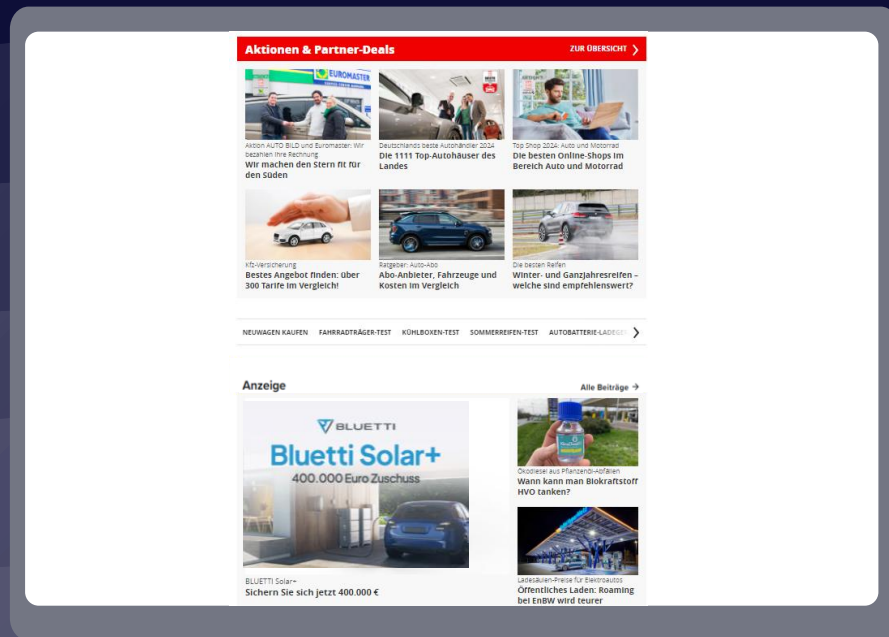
Aktionen & Partner-Deals

ZUR ÜBERSICHT

EUROMASTER

Aktion AUTO BILD und Euromaster: Wir bezahlen Ihre Rechnung
Wir machen den Stern fit für den Süden

Deutschlands beste Autohändler 2024
Die 1111 Top-Autohäuser des Landes

Top Shop 2024: Auto und Motorrad
Die besten Online-Shops im Bereich Auto und Motorrad

Kfz-Versicherung
Bestes Angebot finden: über 300 Tarife im Vergleich!

Ratgeber: Auto-Abo
Abo-Anbieter, Fahrzeuge und Kosten im Vergleich

Die besten Reifen
Winter- und Ganzjahresreifen – welche sind empfehlenswert?

NEUWAGEN KAUFEN FAHRRADTRÄGER-TEST KÜHLBOXEN-TEST SOMMERREIFEN-TEST AUTOBATTERIE-LADEGE

Anzeige

Alle Beiträge →

BLUETTI

Bluetti Solar+

400.000 Euro Zuschuss

BLUETTI Solar+
Sichern Sie sich jetzt 400.000 €

Ökodiesel aus Pflanzenöl-Abfällen
Wann kann man Biokraftstoff HVO tanken?

Ladesäulen-Preise für Elektroautos
Öffentliches Laden: Roaming bei EnBW wird teurer